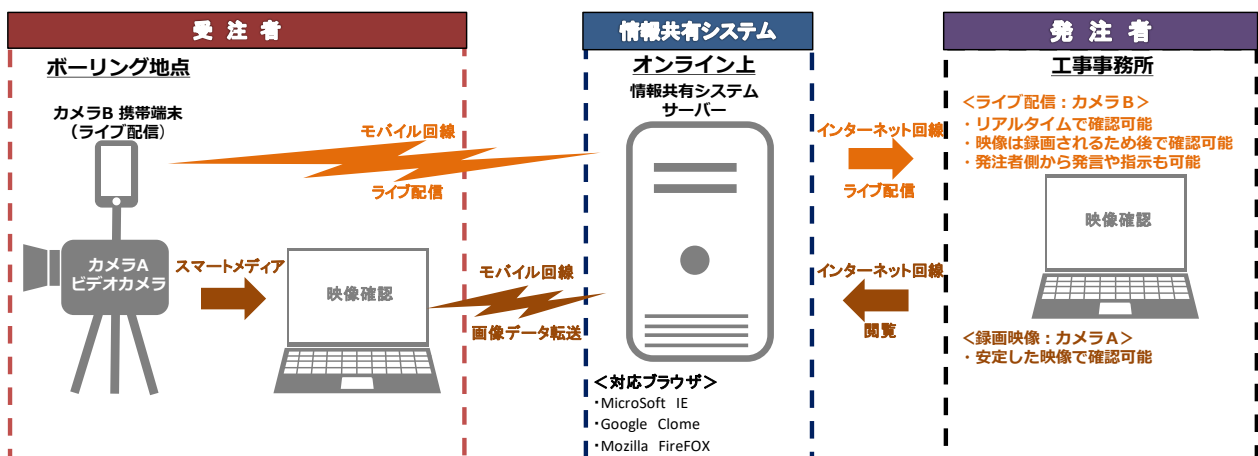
受注者

ボーリング地点

カメラB 携帯端末
（ライブ配信）

モバイル回線

ライブ配信

カメラA
ビデオカメラ

スマートメディア

映像確認

モバイル回線

画像データ転送

情報共有システム

オンライン上

情報共有システム
サーバー

＜対応ブラウザ＞
・MicroSoft IE
・Google Clome
・Mozilla FireFOX

インターネット回線

ライブ配信

インターネット回線

閲覧

発注者

工事事務所

＜ライブ配信：カメラB＞
・リアルタイムで確認可能
・映像は録画されるため後で確認可能
・発注者側から発言や指示も可能

映像確認

＜録画映像：カメラA＞
・安定した映像で確認可能